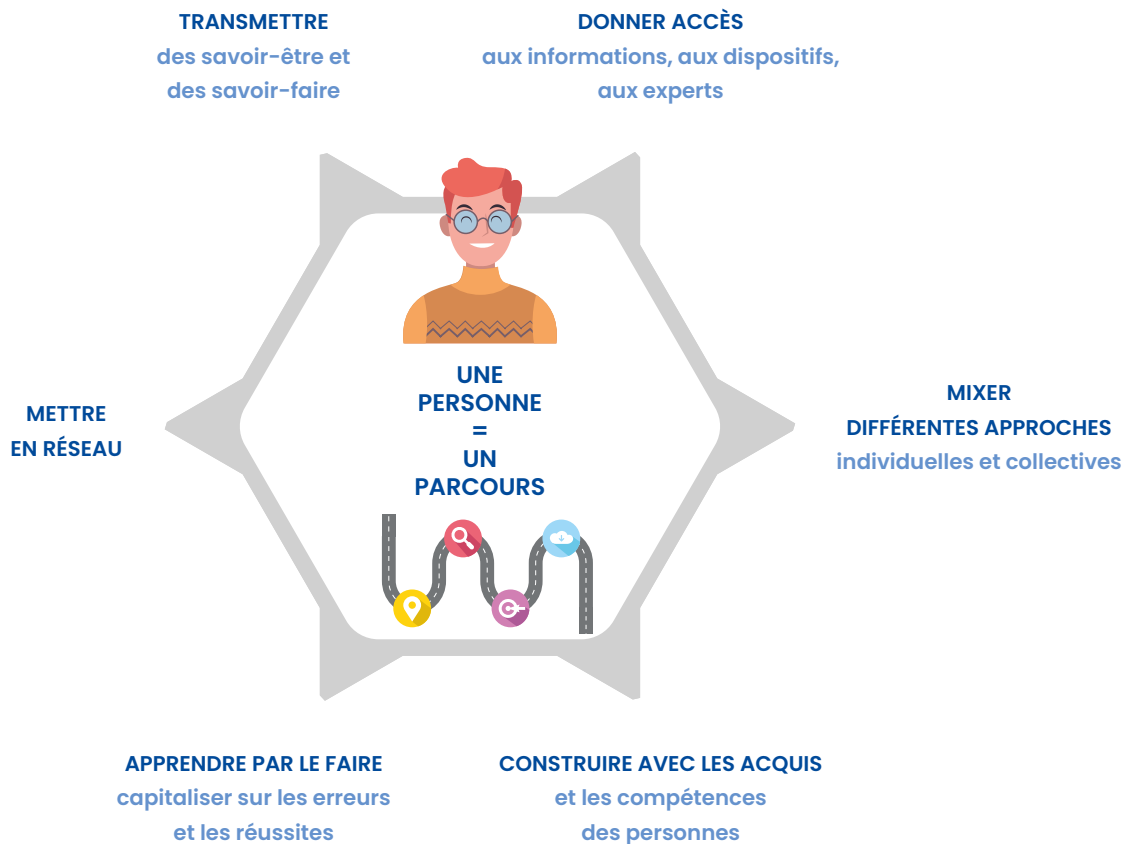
TRANSMETTRE
des savoir-être et des savoir-faire

DONNER ACCÈS
aux informations, aux dispositifs, aux experts

METTRE EN RÉSEAU

UNE PERSONNE = UN PARCOURS

MIXER DIFFÉRENTES APPROCHES
individuelles et collectives

APPRENDRE PAR LE FAIRE
capitaliser sur les erreurs et les réussites

CONSTRUIRE AVEC LES ACQUIS
et les compétences des personnes